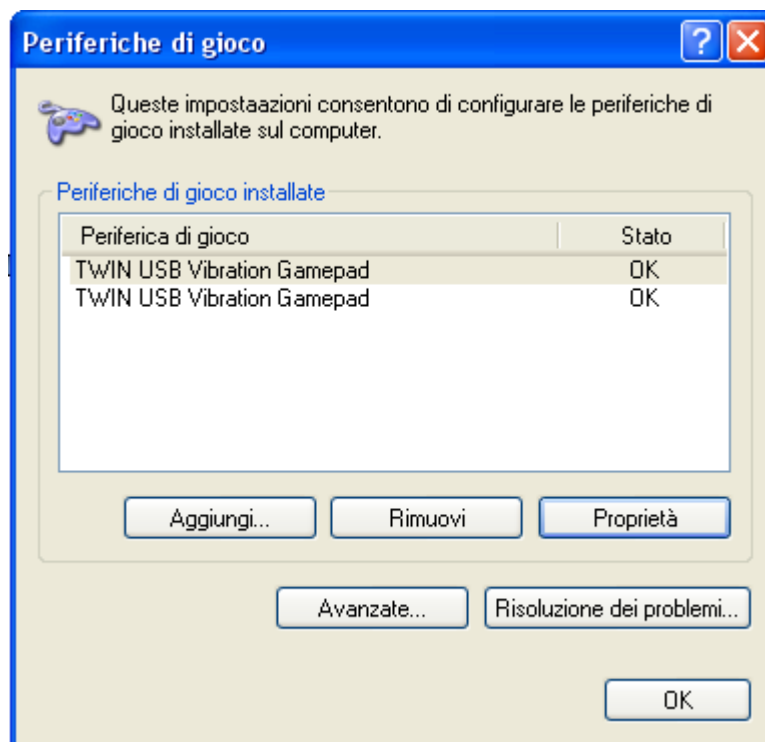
Periferiche di gioco

?

Queste impostaazioni consentono di configurare le periferiche di gioco installate sul computer.

Periferiche di gioco installate

| Periferica di gioco | Stato |
|---|---|
| TWIN USB Vibration Gamepad | OK |
| TWIN USB Vibration Gamepad | OK |

Aggiungi... Rimuovi Proprietà

Avanzate... Risoluzione dei problemi...

OK